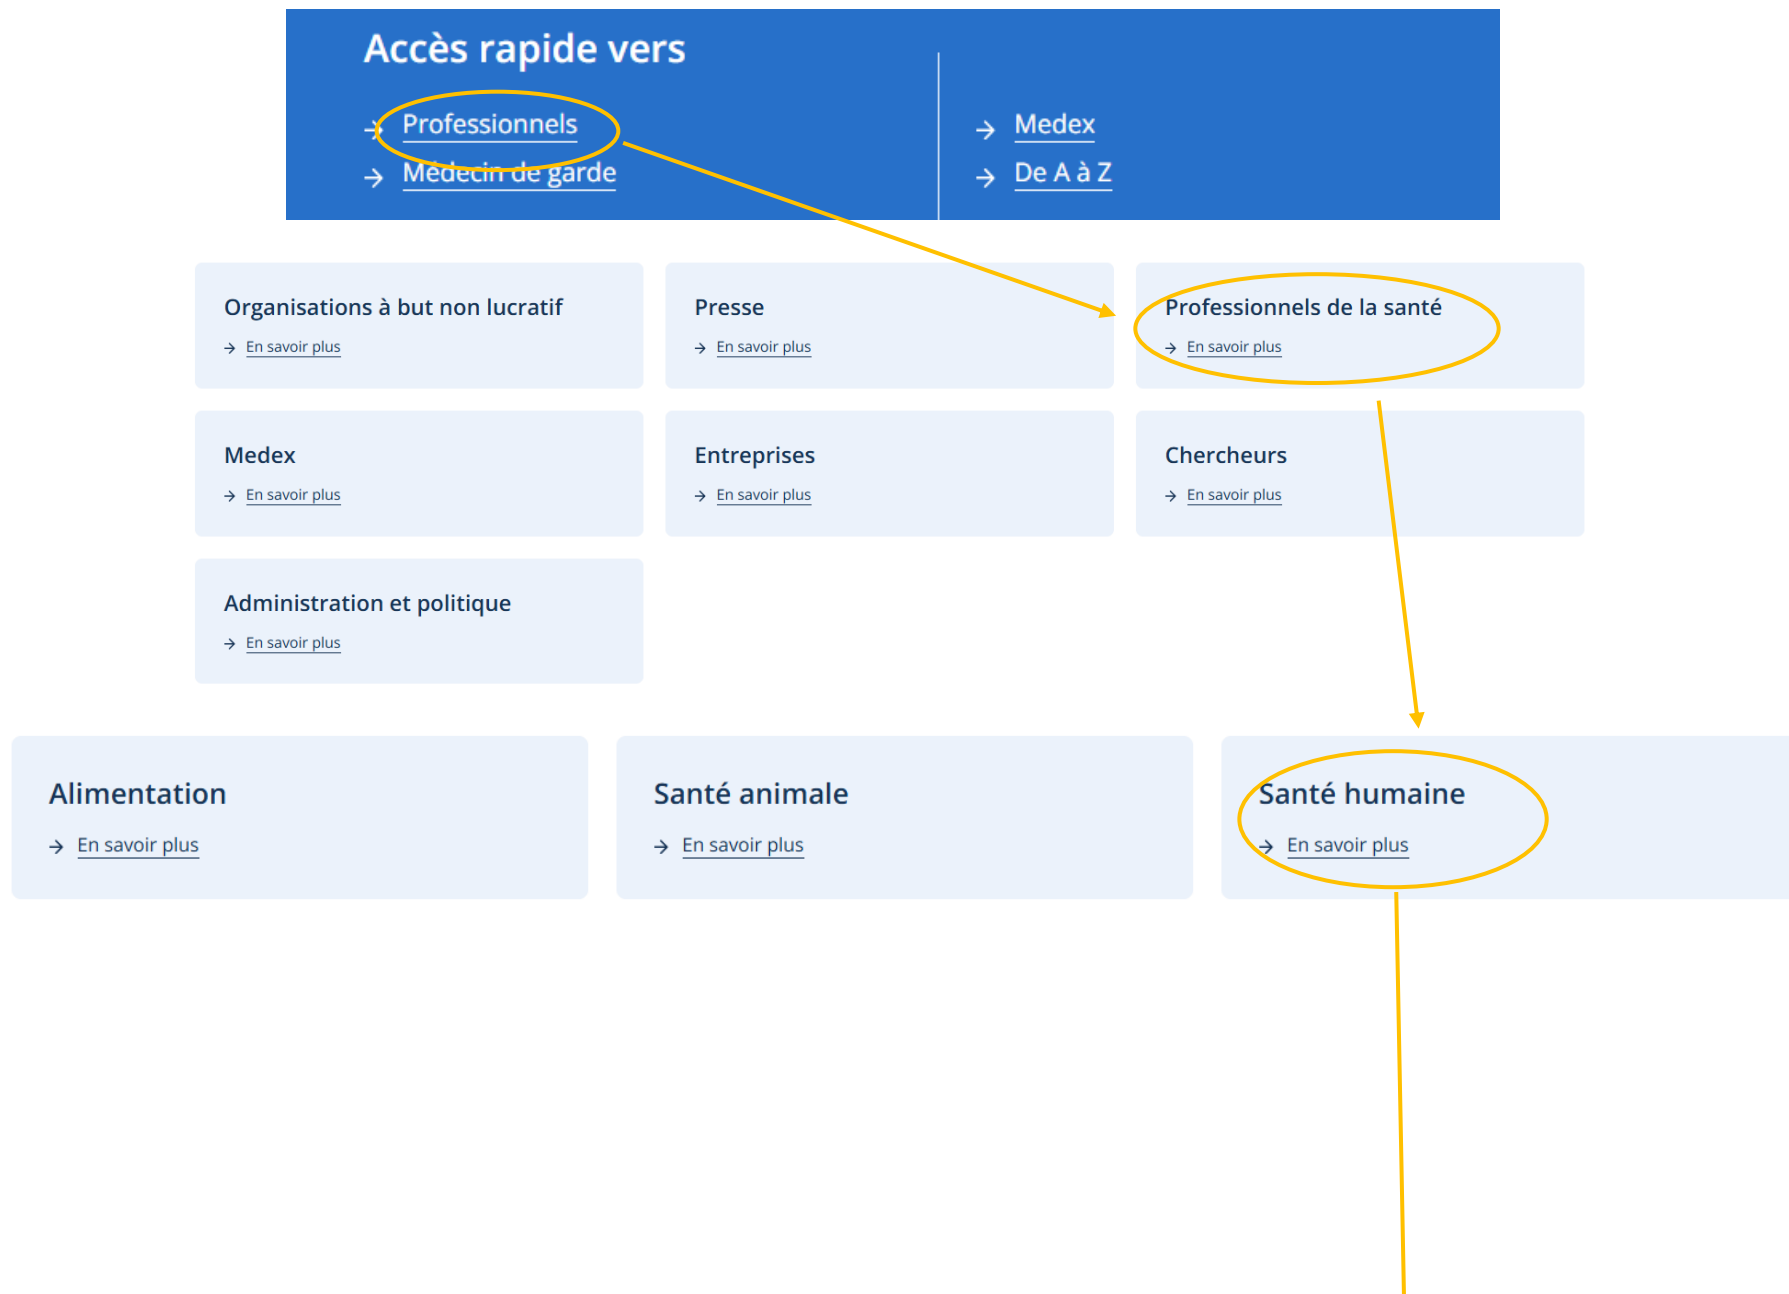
Accès rapide vers

→ Professionnels
→ Médecin de garde

→ Medex
→ De A à Z

Organisations à but non lucratif
→ En savoir plus

Presse
→ En savoir plus

Professionnels de la santé
→ En savoir plus

Medex
→ En savoir plus

Entreprises
→ En savoir plus

Chercheurs
→ En savoir plus

Administration et politique
→ En savoir plus

Alimentation
→ En savoir plus

Santé animale
→ En savoir plus

Santé humaine
→ En savoir plus